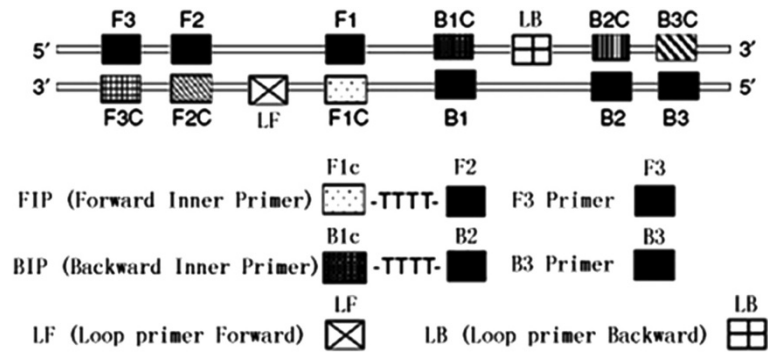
F3 F2 F1 B1C LB B2C B3C
5′ 3′
3′ 5′
F3C F2C LF F1C B1 B2 B3

F1c F2
FIP (Forward Inner Primer) -TTTT-
F3
F3 Primer

B1c B2
BIP (Backward Inner Primer) -TTTT-
B3
B3 Primer

LF
LF (Loop primer Forward)
LB
LB (Loop primer Backward)